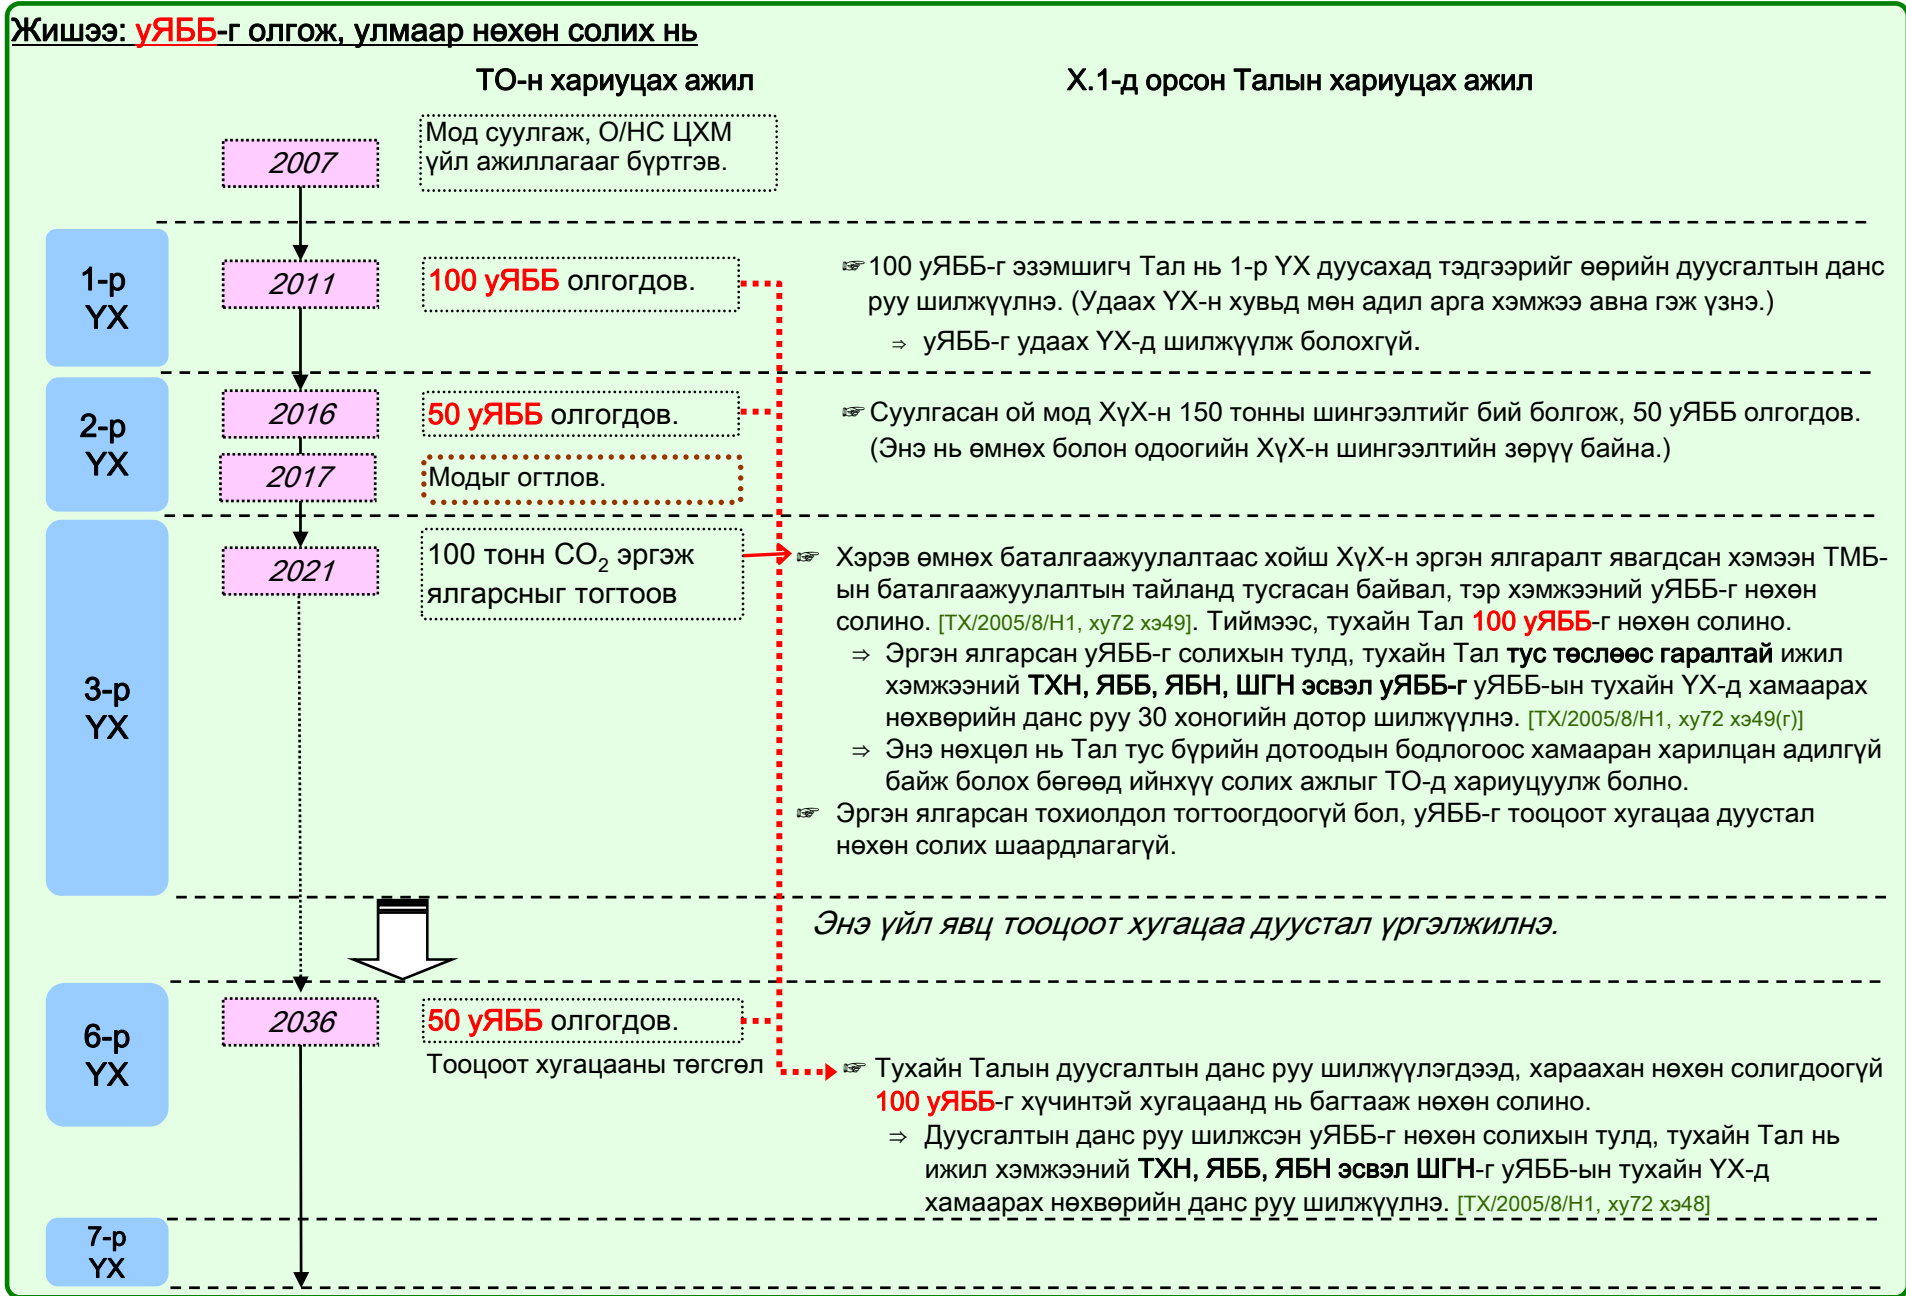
Жишээ: уЯББ-г олгож, улмаар нөхөн солих нь

ТО-н хариуцах ажил

Х.1-д орсон Талын хариуцах ажил

2007

Мод суулгаж, О/НС ЦХМ үйл ажиллагаар бүртгэв.

1-р ҮХ

2011

100 уЯББ олгогдов.

☞100 уЯББ-г эзэмшигч Тал нь 1-р ҮХ дуусахад тэдгээрийг өөрийн дуусгалтын данс руу шилжүүлнэ. (Удаах ҮХ-н хувьд мөн адил арга хэмжээ авна гэж үзнэ.)

⇒ уЯББ-г удаах ҮХ-д шилжүүлж болохгүй.

2-р ҮХ

2016

50 уЯББ олгогдов.

☞Суулгасан ой мод ХүХ-н 150 тонны шингээлтийг бий болгож, 50 уЯББ олгогдов. (Энэ нь өмнөх болон одоогийн ХүХ-н шингээлтийн зөрүү байна.)

2017

Модыг огтлов.

3-р ҮХ

2021

100 тонн $CO_2$ эргэж ялгарсныг тогтоов

☞ Хэрэв өмнөх баталгаажуулалтаас хойш ХүХ-н эргэн ялгаралт явагдсан хэмээн ТМБ-ын баталгаажуулалтын тайланд тусгасан байвал, тэр хэмжээний уЯББ-г нөхөн солино. [ТХ/2005/8/Н1, ху72 хэ49]. Тиймээс, тухайн Тал 100 уЯББ-г нөхөн солино.

⇒ Эргэн ялгарсан уЯББ-г солихын тулд, тухайн Тал тус тэслээс гаралтай ижил хэмжээний ТХН, ЯББ, ЯБН, ШГН эсвэл уЯББ-г уЯББ-ын тухайн ҮХ-д хамаарах нөхвөрийн данс руу 30 хоногийн дотор шилжүүлнэ. [ТХ/2005/8/Н1, ху72 хэ49(г)]

⇒ Энэ нөхцөл нь Тал тус бүрийн дотоодын бодлогоос хамааран харилцан адилгүй байж болох бөгөөд ийнхүү солих ажлыг ТО-д хариуцуулж болно.

☞ Эргэн ялгарсан тохиолдол тогтоогдоогүй бол, уЯББ-г тооцоот хугацаа дуустал нөхөн солих шаардлагагүй.

Энэ үйл явц тооцоот хугацаа дуустал үргэлжилнэ.

6-р ҮХ

2036

50 уЯББ олгогдов.

Тооцоот хугацааны төгсгөл

☞ Тухайн Талын дуусгалтын данс руу шилжүүлэгдээд, хараахан нөхөн солигдоогүй 100 уЯББ-г хүчинтэй хугацаанд нь багтааж нөхөн солино.

⇒ Дуусгалтын данс руу шилжсэн уЯББ-г нөхөн солихын тулд, тухайн Тал нь ижил хэмжээний ТХН, ЯББ, ЯБН эсвэл ШГН-г уЯББ-ын тухайн ҮХ-д хамаарах нөхвөрийн данс руу шилжүүлнэ. [ТХ/2005/8/Н1, ху72 хэ48]

7-р ҮХ